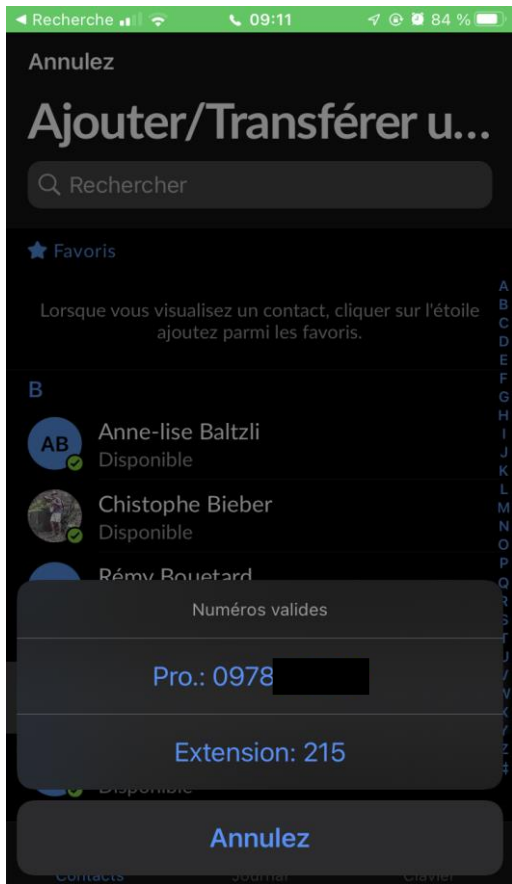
◀ Recherche 09:11 84 %

Annulez

Ajouter/Transférer u...

Rechercher

Favoris

Lorsque vous visualisez un contact, cliquer sur l'étoile ajoutez parmi les favoris.

B

AB Anne-lise Baltzli
Disponible

Chistophe Bieber
Disponible

Rémy Bouetard

A B C D E F G H I J K L M N O P Q R S T U V W X Y Z #

Numéros valides

Pro.: 0978

Extension: 215

Disponible

Annulez

Contacts Journal Clavier